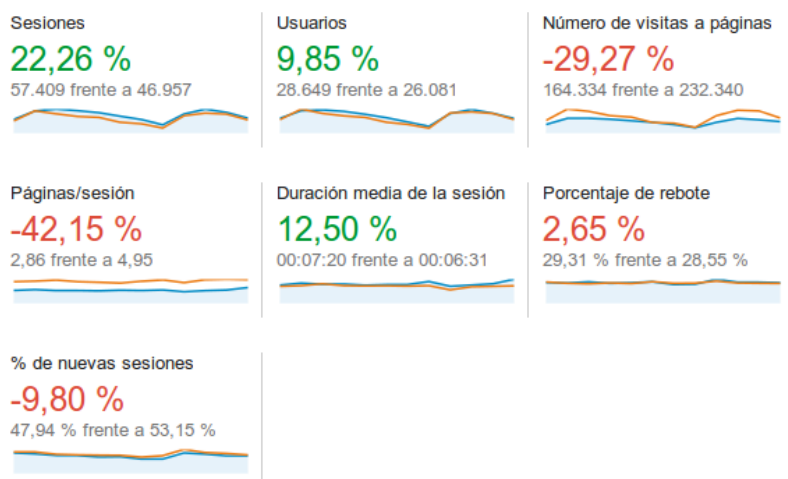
Sesiones
22,26 %
57.409 frente a 46.957

Usuarios
9,85 %
28.649 frente a 26.081

Número de visitas a páginas
-29,27 %
164.334 frente a 232.340

Páginas/sesión
-42,15 %
2,86 frente a 4,95

Duración media de la sesión
12,50 %
00:07:20 frente a 00:06:31

Porcentaje de rebote
2,65 %
29,31 % frente a 28,55 %

% de nuevas sesiones
-9,80 %
47,94 % frente a 53,15 %